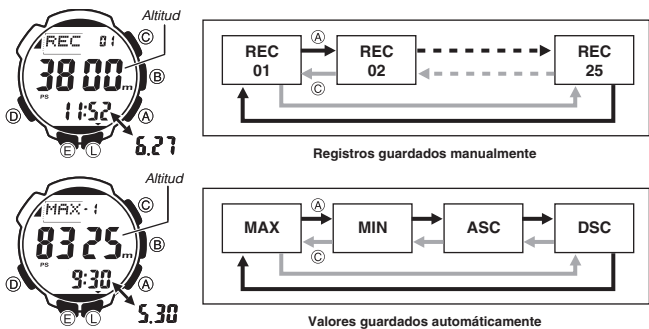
Altitud
REC 01
3800 m
PS
11:52
6.27
Ⓒ
Ⓑ
Ⓐ
Ⓓ
Ⓔ
Ⓛ

REC 01
REC 02
REC 25
Ⓐ
Ⓒ

Registros guardados manualmente

Altitud
MAX-1
8325 m
PS
9:30
5.30
Ⓒ
Ⓑ
Ⓐ
Ⓓ
Ⓔ
Ⓛ

MAX
MIN
ASC
DSC
Ⓐ
Ⓒ

Valores guardados automáticamente